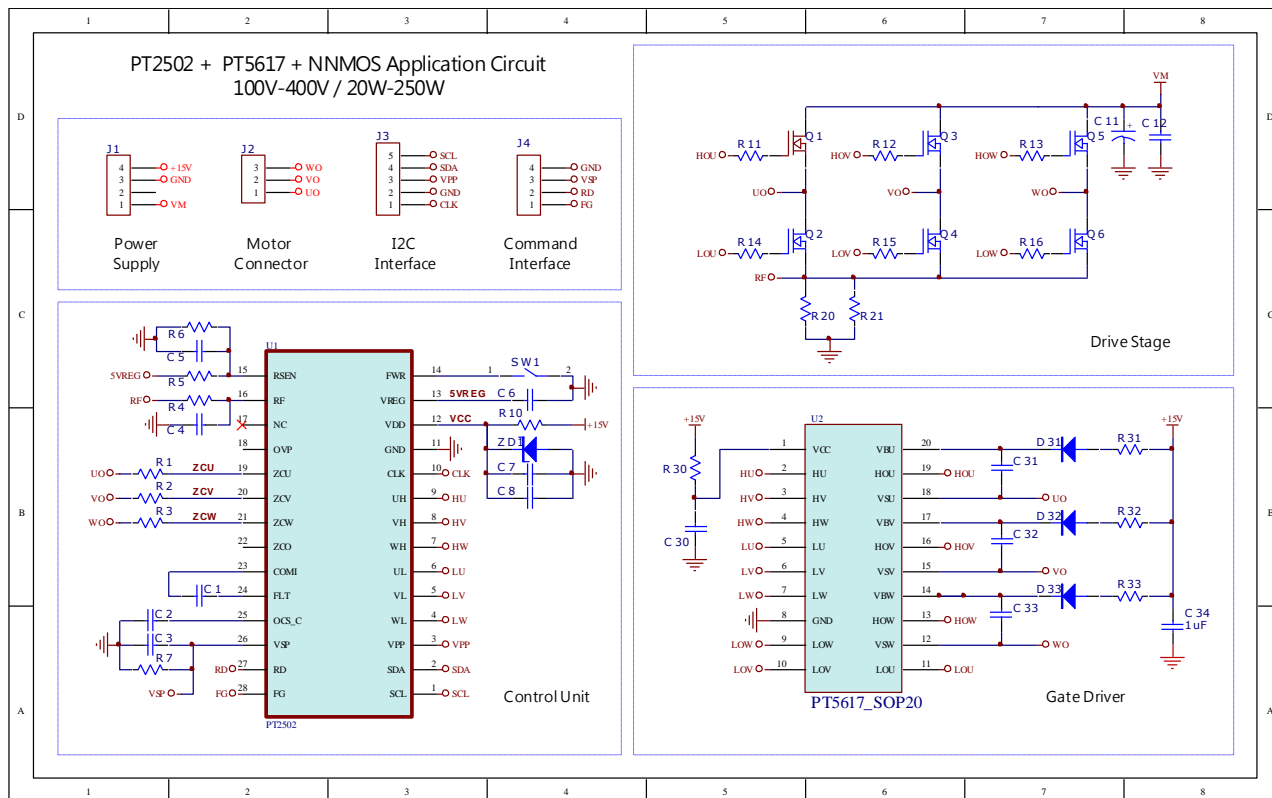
1 2 3 4 5 6 7 8

D

PT2502 + PT5617 + NNMOS Application Circuit
100V-400V / 20W-250W

J1
4 +15V
3 GND
2
1 VM
Power Supply

J2
3 WO
2 VO
1 UO
Motor Connector

J3
5 SCL
4 SDA
3 VPP
2 GND
1 CLK
I2C Interface

J4
4 GND
3 VSP
2 RD
1 FG
Command Interface

VM
R 11 Q1 HOU
R 12 Q3 HOV
R 13 Q5 HOW
C 11 + C 12
UO VO WO
R 14 Q2 LOU
R 15 Q4 LOV
R 16 Q6 LOW
RF
R 20 R 21
Drive Stage

C

R 6
C 5
5VREG R 5
RF R 4
C 4
UO R 1 ZCU
VO R 2 ZCV
WO R 3 ZCW
C 1
C 2
C 3
R 7
VSP
RD
FG

U1
15 RSEN
16 RF
17 NC
18 OVP
19 ZCU
20 ZCV
21 ZCW
22 ZCO
23 COMI
24 FLT
25 OCS_C
26 VSP
27 RD
28 FG
FWR 14
VREG 13
VDD 12
GND 11
CLK 10
UH 9
VH 8
WH 7
UL 6
VL 5
WL 4
VPP 3
SDA 2
SCL 1
PT2502

1 SW1 2
5VREG C 6
VCC R 10 +15V
ZD1
C 7
C 8
CLK HU HV HW LU LV LW VPP SDA SCL
Control Unit

B

+15V
R 30
C 30
U2
1 VCC
2 HU
3 HV
4 HW
5 LU
6 LV
7 LW
8 GND
9 LOW
10 LOV
VBU 20
HOU 19
VSU 18
VBV 17
HOV 16
VSV 15
VBW 14
HOW 13
VSW 12
LOU 11
HU HV HW LU LV LW LOW LOV
PT5617_SOP20
C 31 D 31 R 31
C 32 D 32 R 32
C 33 D 33 R 33
+15V
HOU UO HOV VO HOW WO LOU
C 34 1uF
Gate Driver

A

1 2 3 4 5 6 7 8